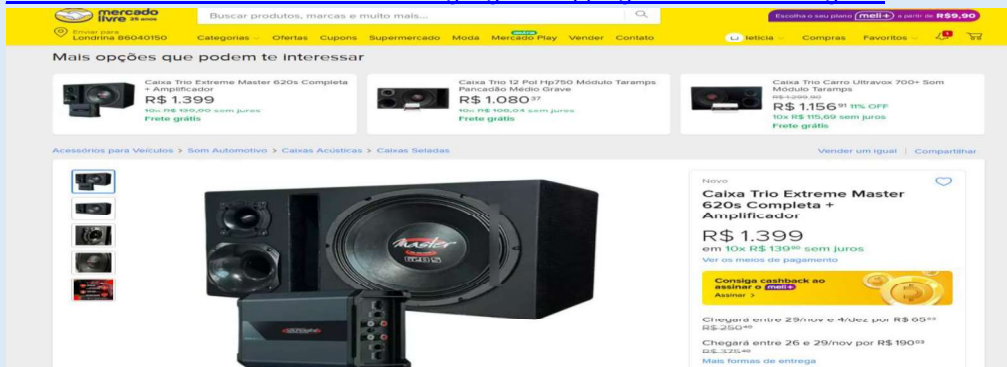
mercado livre 25 anos

Buscar produtos, marcas e muito mais...

Escolha o seu plano meli+ a partir de R$9,90

Enviar para Londrina 86040150

Categorias Ofertas Cupons Supermercado Moda Mercado Play Vender Contato

Leticia Compras Favoritos

Mais opções que podem te interessar

Caixa Trio Extreme Master 620s Completa + Amplificador
R$ 1.399
10x R$ 139,90 sem juros
Frete grátis

Caixa Trio 12 Pol Hp750 Módulo Taramps Pancadão Médio Grave
R$ 1.080 37
10x R$ 108,04 sem juros
Frete grátis

Caixa Trio Carro Ultravox 700+ Som Módulo Taramps
R$ 1.299,90
R$ 1.156 91 11% OFF
10x R$ 115,69 sem juros
Frete grátis

Acessórios para Veículos > Som Automotivo > Caixas Acústicas > Caixas Seladas

Vender um igual | Compartilhar

Master

Novo

Caixa Trio Extreme Master 620s Completa + Amplificador

R$ 1.399
em 10x R$ 139 90 sem juros
Ver os meios de pagamento

Consiga cashback ao assinar o meli+
Assinar >

Chegará entre 29/nov e 4/dez por R$ 65 93
R$ 250 40

Chegará entre 26 e 29/nov por R$ 190 03
R$ 375 40

Mais formas de entrega